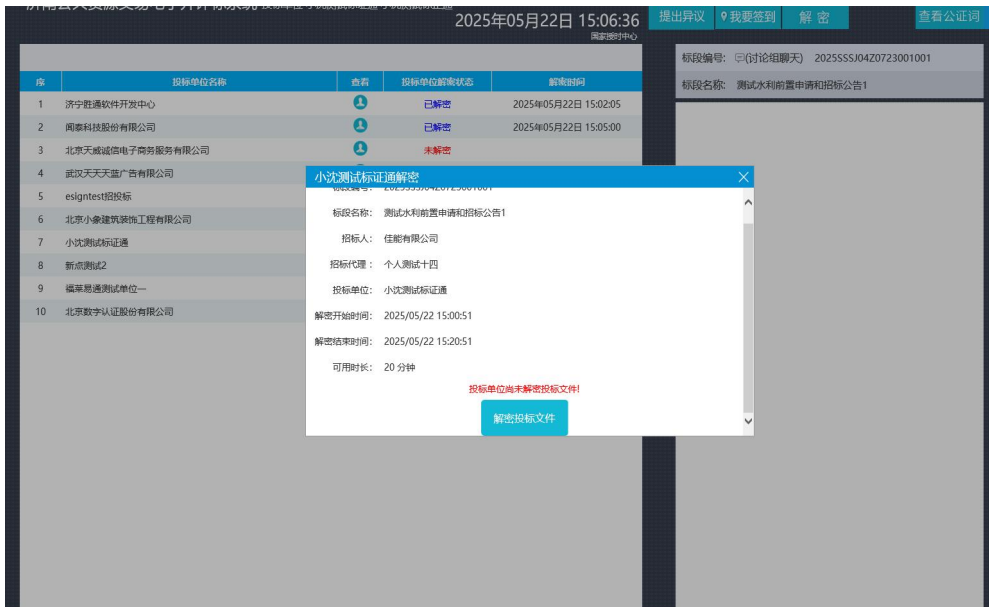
2025年05月22日 15:06:36
国家授时中心

提出异议 ♀我要签到 解密 查看公证词

标段编号: (讨论组聊天) 2025SSSJ04Z0723001001
标段名称: 测试水利前置申请和招标公告1

| 序 | 投标单位名称 | 查看 | 投标单位解密状态 | 解密时间 |
|---|---|---|---|---|
| 1 | 济宁胜通软件开发中心 | | 已解密 | 2025年05月22日 15:02:05 |
| 2 | 闽泰科技股份有限公司 | | 已解密 | 2025年05月22日 15:05:00 |
| 3 | 北京天威诚信电子商务服务有限公司 | | 未解密 | |
| 4 | 武汉天天天蓝广告有限公司 | | | |
| 5 | esigntest招投标 | | | |
| 6 | 北京小象建筑装饰工程有限公司 | | | |
| 7 | 小沈测试标证通 | | | |
| 8 | 新点测试2 | | | |
| 9 | 福莱易通测试单位一 | | | |
| 10 | 北京数字认证股份有限公司 | | | |

小沈测试标证通解密

标段名称: 测试水利前置申请和招标公告1
招标人: 佳能有限公司
招标代理: 个人测试十四
投标单位: 小沈测试标证通
解密开始时间: 2025/05/22 15:00:51
解密结束时间: 2025/05/22 15:20:51
可用时长: 20 分钟
投标单位尚未解密投标文件!
解密投标文件